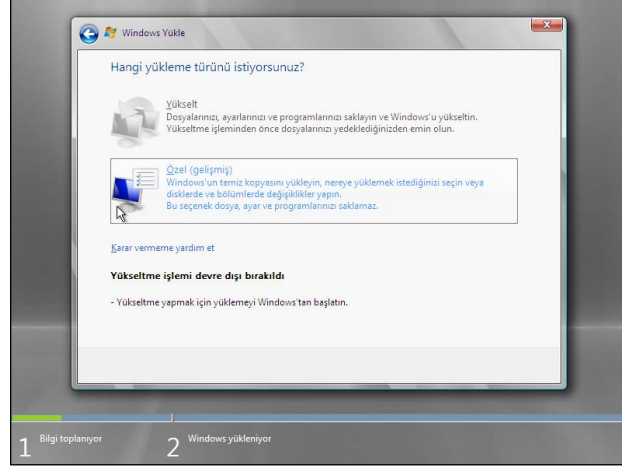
Windows Yükle

Hangi yükleme türünü istiyorsunuz?

Yükselt
Dosyalarınızı, ayarlarınızı ve programlarınızı saklayın ve Windows'u yükseltin. Yükseltme işleminden önce dosyalarınızı yedeklediğinizden emin olun.

Özel (gelişmiş)
Windows'un temiz kopyasını yükleyin, nereye yüklemek istediğinizi seçin veya disklerde ve bölümlerde değişiklikler yapın. Bu seçenek dosya, ayar ve programlarınızı saklamaz.

Karar vermeme yardım et

Yükseltme işlemi devre dışı bırakıldı

- Yükseltme yapmak için yüklemeyi Windows'tan başlatın.

1 Bilgi toplanıyor

2 Windows yükleniyor